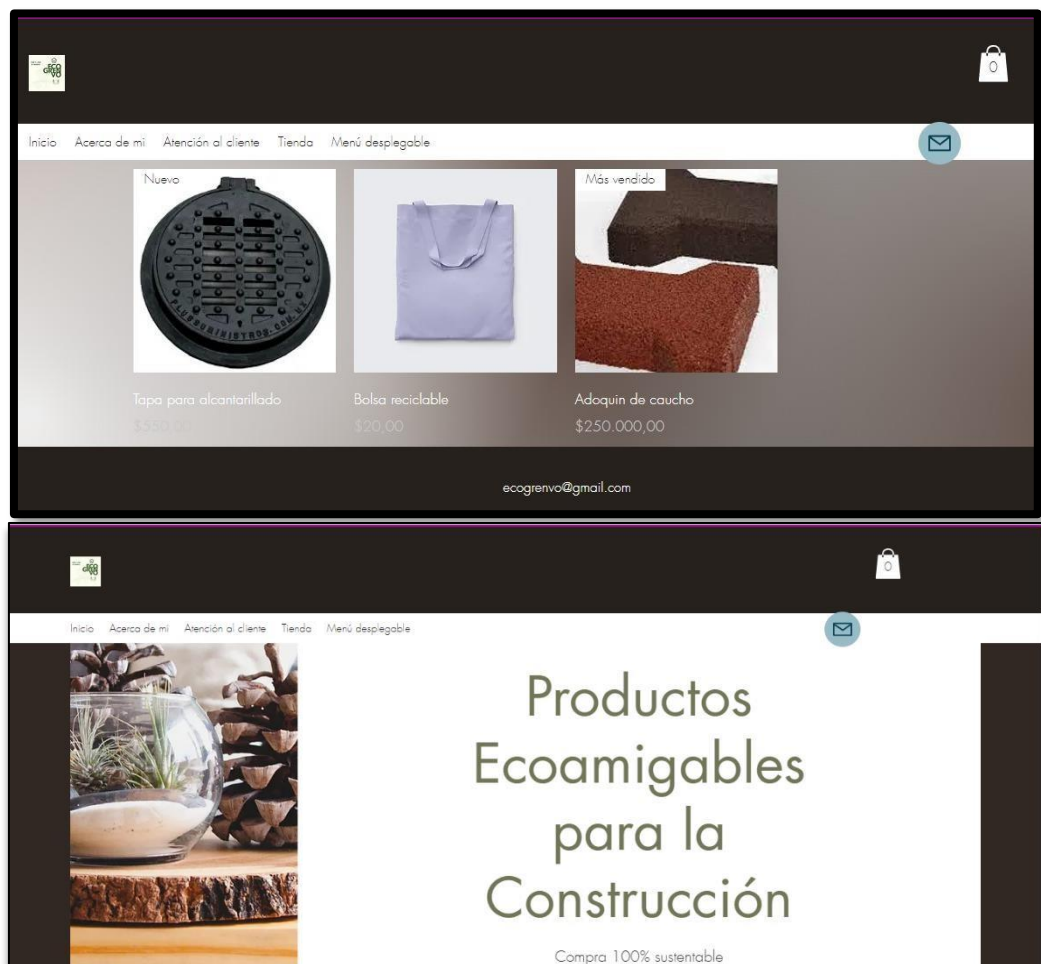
0

Inicio Acerca de mi Atención al cliente Tienda Menú desplegable

Nuevo

Más vendido

Tapa para alcantarillado
$550,00

Bolsa reciclable
$20,00

Adoquin de caucho
$250.000,00

ecogrenvo@gmail.com

0

Inicio Acerca de mi Atención al cliente Tienda Menú desplegable

Productos Ecoamigables para la Construcción

Compra 100% sustentable